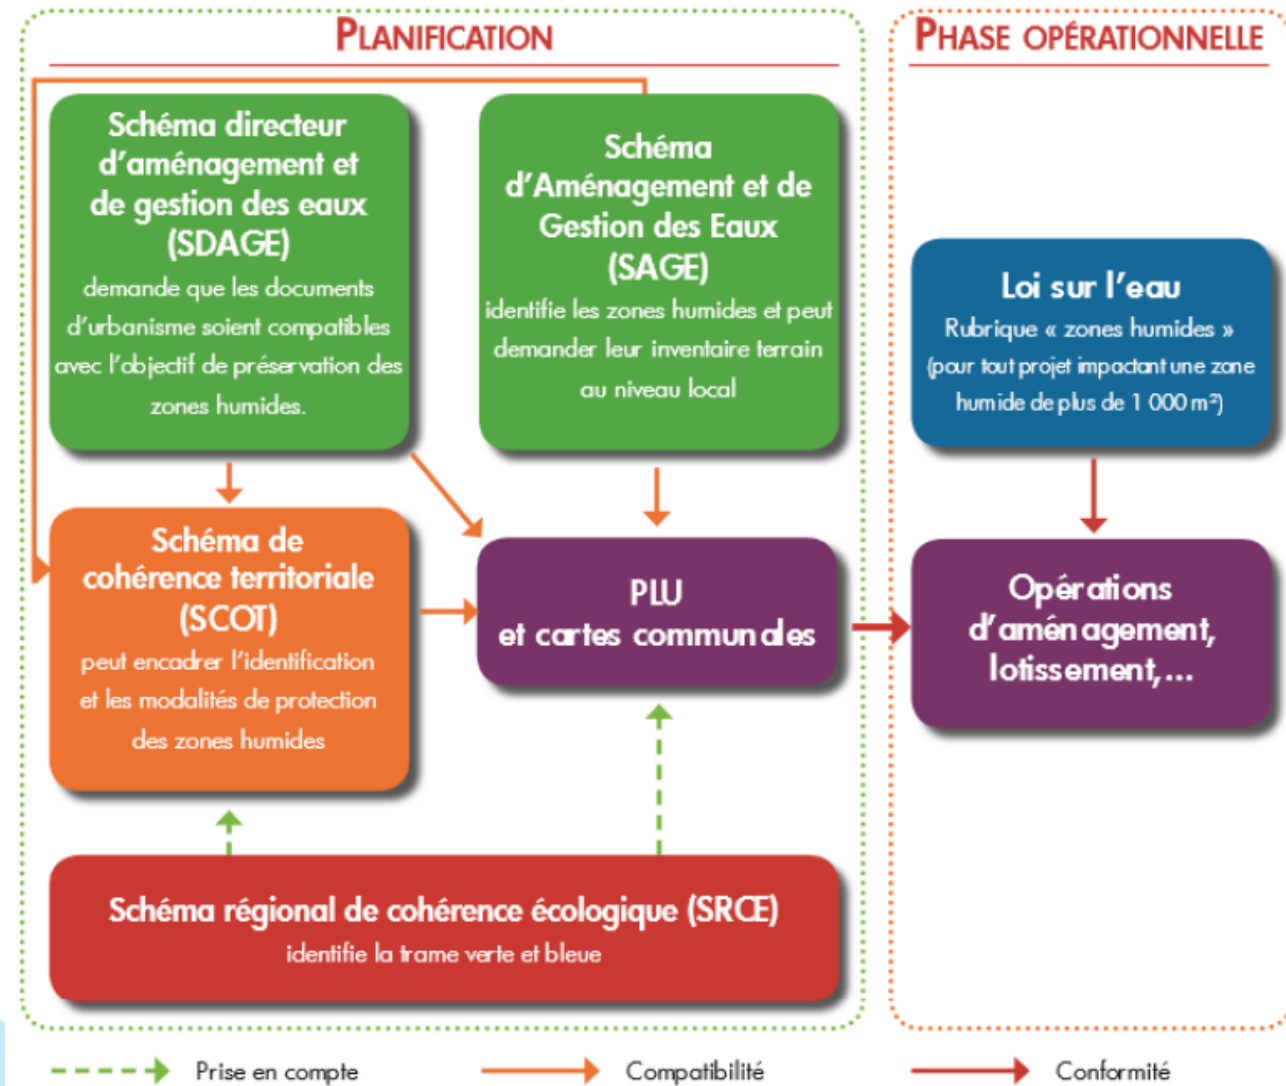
PLANIFICATION

PHASE OPÉRATIONNELLE

Schéma directeur d'aménagement et de gestion des eaux (SDAGE)
demande que les documents d'urbanisme soient compatibles avec l'objectif de préservation des zones humides.

Schéma d'Aménagement et de Gestion des Eaux (SAGE)
identifie les zones humides et peut demander leur inventaire terrain au niveau local

Loi sur l'eau
Rubrique « zones humides »
(pour tout projet impactant une zone humide de plus de 1 000 m²)

Schéma de cohérence territoriale (SCOT)
peut encadrer l'identification et les modalités de protection des zones humides

PLU
et cartes communales

Opérations d'aménagement, lotissement,...

Schéma régional de cohérence écologique (SRCE)
identifie la trame verte et bleue

Prise en compte

Compatibilité

Conformité